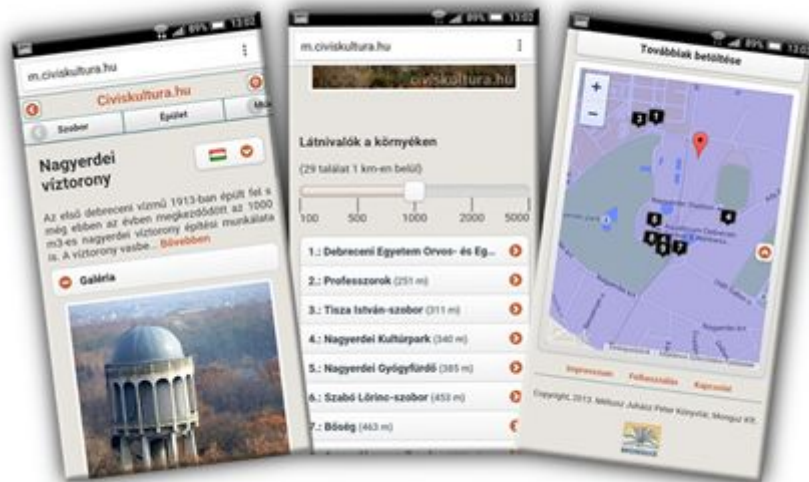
89% 13:02

m.civiskultura.hu

Civiskultura.hu

Szobor

Épület

Mű

Nagyerdei víztorony

Az első debreceni vízmű 1913-ban épült fel s még ebben az évben megkezdődött az 1000 m3-es nagyerdei víztorony építési munkálata is. A víztorony vasbe... Bővebben

Galéria

89% 13:02

m.civiskultura.hu

civiskultura.hu

Látnivalók a környéken

(29 találat 1 km-en belül)

100 500 1000 2000 5000

1.: Debreceni Egyetem Orvos- és Eg...

2.: Professzorok (251 m)

3.: Tisza István-szobor (311 m)

4.: Nagyerdei Kultúrpark (340 m)

5.: Nagyerdei Gyógyfürdő (385 m)

6.: Szabó Lőrinc-szobor (453 m)

7.: Böség (463 m)

89% 13:02

Továbbiak betöltése

+

−

2 1

8

4

6

3 7

Impresszum Felhasználás Kapcsolat

Copyright, 2013. Millisits Juhász Péter Könyvtár, Mongúz Kft.

MONGUZ